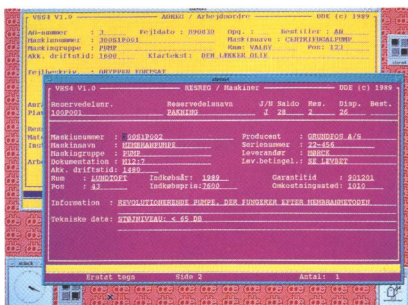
VBS4 V1.0 ———— AORDRE / Arbejdsordre ———— UDE (c) 1989

AO-nummer : 3 Fejldato : 890828 Opr. : Bestiller : AN
Maskinnummer : 3005IP001 Maskinnavn : CENTRIFUGALPUMP
Maskingruppe : PUMP Rum: VALBY Pos: 123
Akk. driftstid : 1600 Klartekst: DEN LÆKKER OLIE

Fejlbeskriv. : UHYPPER BORTSAT

VBS4 V1.0 ———— RESREG / Maskiner ———— UDE (c) 1989

| Reservedelsnr. | Reservedelsnavn | J/N | Saldo | Res. | Disp. | Best. |
|---|---|---|---|---|---|---|
| 100P001 | PAKNING | J | 28 | 2 | 26 | |

Maskinnummer : 0051P002 Producent : GRUNDFOS A/S
Maskinnavn : MEMBRANPUMPE Serienummer : 22-456
Maskingruppe : PUMP Leverandør : DANCK
Dokumentation : H12:7 Lev.betingel.: SE LEVERT
Akk. driftstid: 1480
Rum : LUNDTOFT Indkøbsår: 1989 Garantitid : 901201
Pos : 41 Indkøbspris:7600 Omkostningssted: 1010

Information : REVOLUTIONERENDE PUMPE, DER FUNGERER EFTER MEMBRANSYSTEMET

Tekniske data: STØJNIVEAU: < 65 DB

Ertat tegn Side 2 Antal: 1